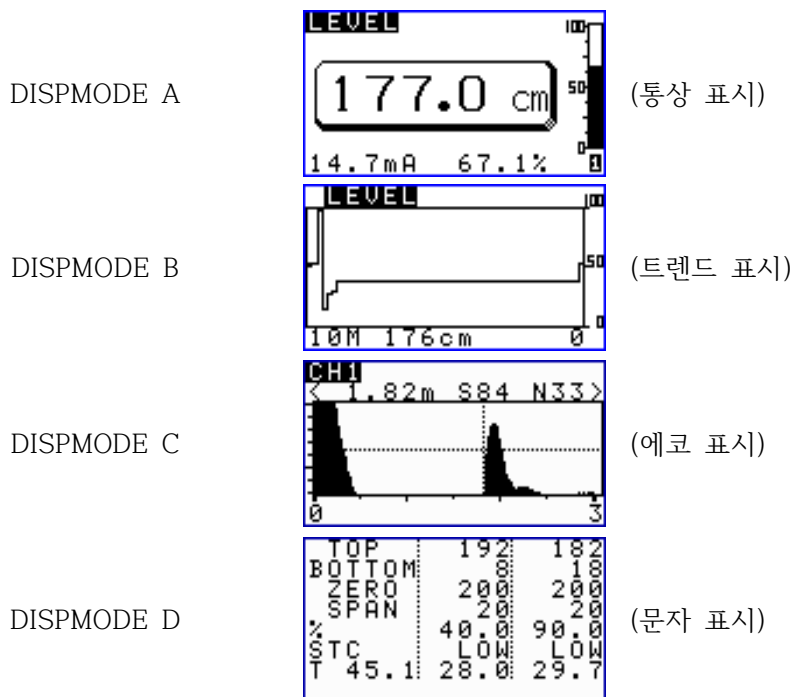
DISPMODE A

LEVEL

177.0 cm

100

50

0

14.7mA 67.1%

(통상 표시)

DISPMODE B

LEVEL

100

50

0

10M 176cm 0

(트렌드 표시)

DISPMODE C

CH1

< 1.82m S84 N33 >

0 3

(에코 표시)

DISPMODE D

| TOP | 192 | 182 |
|---|---|---|
| BOTTOM | 8 | 18 |
| ZERO | 200 | 200 |
| SPAN | 20 | 20 |
| % | 40.0 | 90.0 |
| STC | LOW | LOW |
| T 45.1 | 28.0 | 29.7 |

(문자 표시)